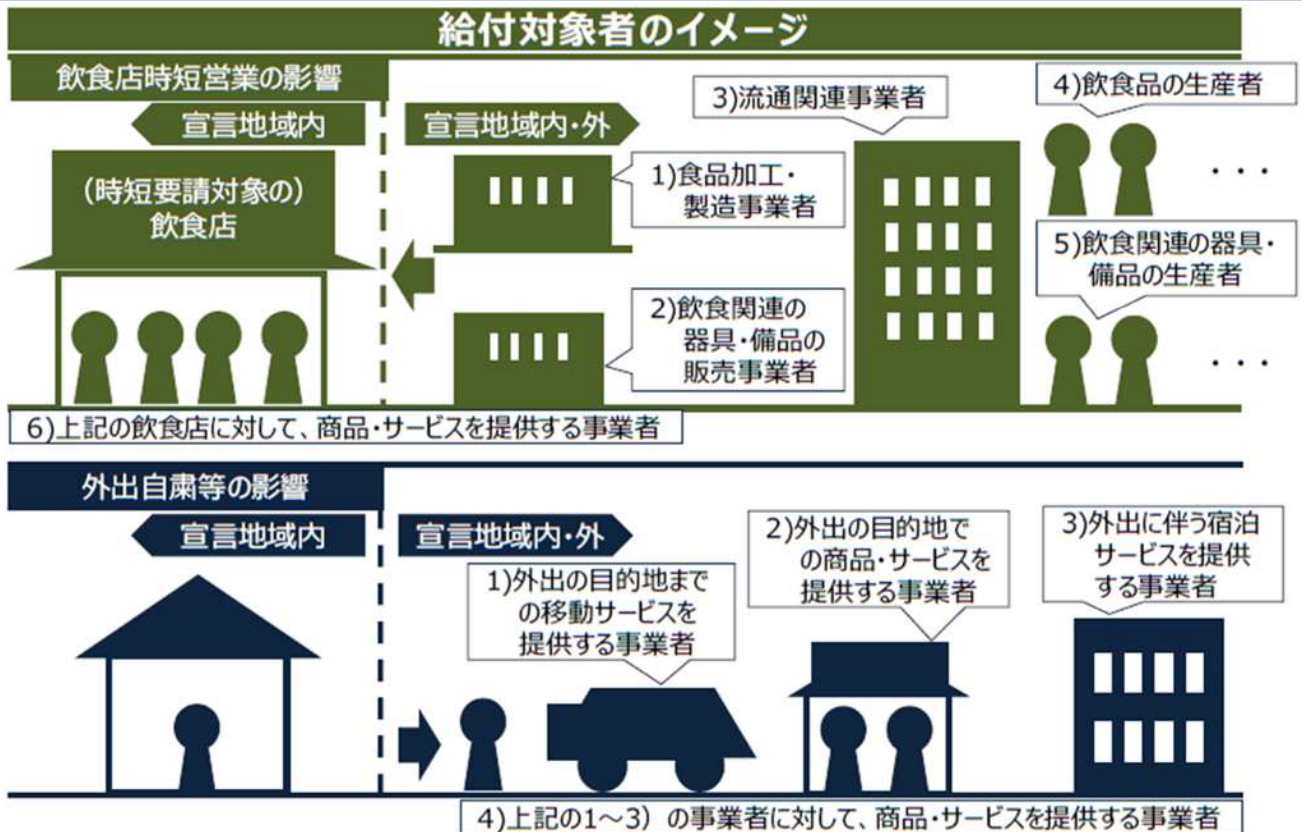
給付対象者のイメージ

飲食店時短営業の影響

宣言地域内

宣言地域内・外

(時短要請対象の)
飲食店

1)食品加工・
製造事業者

2)飲食関連の
器具・備品の
販売事業者

3)流通関連事業者

4)飲食品の生産者

・・・

5)飲食関連の器具・
備品の生産者

・・・

6)上記の飲食店に対して、商品・サービスを提供する事業者

外出自粛等の影響

宣言地域内

宣言地域内・外

1)外出の目的地まで
の移動サービスを
提供する事業者

2)外出の目的地で
の商品・サービスを
提供する事業者

3)外出に伴う宿泊
サービスを提供
する事業者

4)上記の1～3) の事業者に対して、商品・サービスを提供する事業者